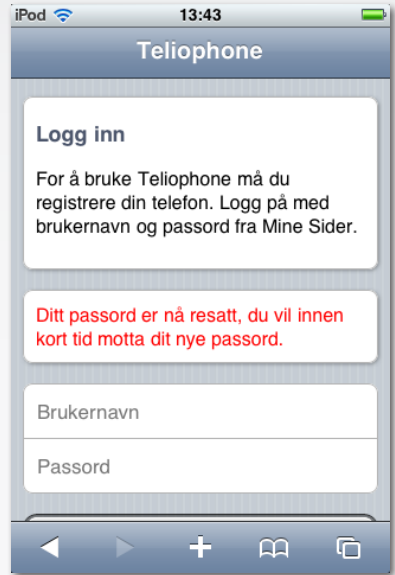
iPod 13:43

Teliophone

Logg inn

For å bruke Teliophone må du registrere din telefon. Logg på med brukernavn og passord fra Mine Sider.

Ditt passord er nå resatt, du vil innen kort tid motta dit nye passord.

Brukernavn

Passord